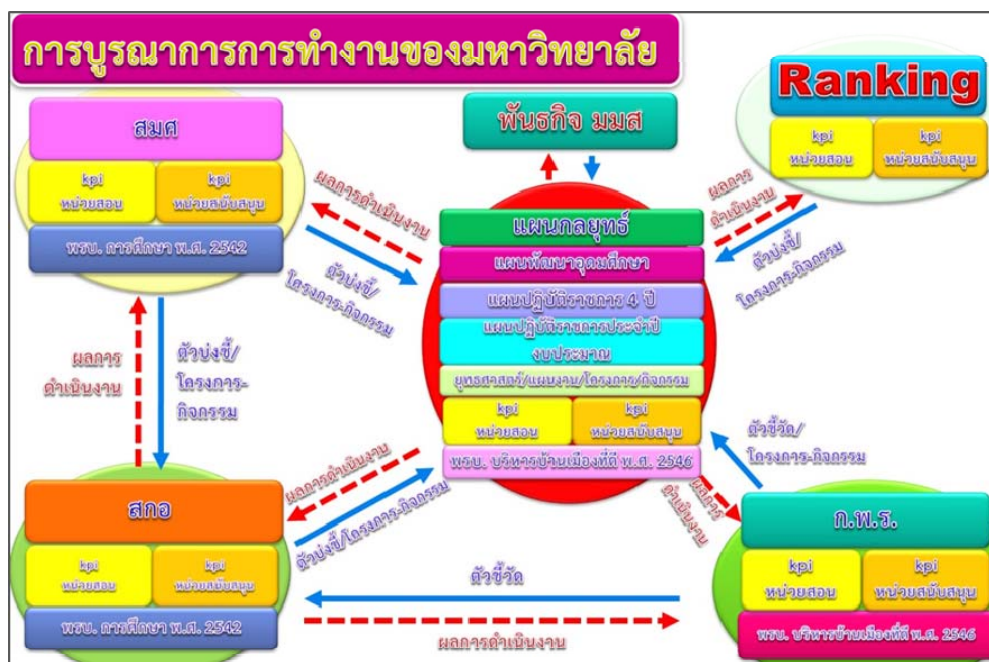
การบูรณาการการทำงานของมหาวิทยาลัย

Ranking

kpi หน่วยสอน

kpi หน่วยสนับสนุน

สมศ

kpi หน่วยสอน

kpi หน่วยสนับสนุน

พรบ. การศึกษา พ.ศ. 2542

พันธกิจ มมส

ผลการดำเนินงาน

ตัวบ่งชี้/โครงการ-กิจกรรม

ผลการดำเนินงาน

ตัวบ่งชี้/โครงการ-กิจกรรม

แผนกลยุทธ์

แผนพัฒนาอุดมศึกษา

แผนปฏิบัติราชการ 4 ปี

แผนปฏิบัติราชการประจำปี งบประมาณ

ยุทธศาสตร์/แผนงาน/โครงการ/กิจกรรม

kpi หน่วยสอน

kpi หน่วยสนับสนุน

พรบ. บริหารบ้านเมืองที่ดี พ.ศ. 2546

ผลการดำเนินงาน

ตัวบ่งชี้/โครงการ-กิจกรรม

ตัวบ่งชี้/โครงการ-กิจกรรม

ผลการดำเนินงาน

ตัวชี้วัด/โครงการ-กิจกรรม

ผลการดำเนินงาน

สกอ

kpi หน่วยสอน

kpi หน่วยสนับสนุน

พรบ. การศึกษา พ.ศ. 2542

ก.พ.ร.

kpi หน่วยสอน

kpi หน่วยสนับสนุน

พรบ. บริหารบ้านเมืองที่ดี พ.ศ. 2546

ตัวชี้วัด

ผลการดำเนินงาน